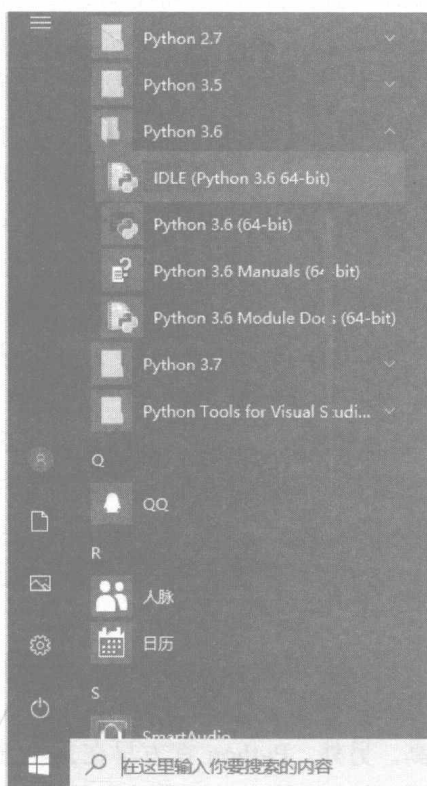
Python 2.7

Python 3.5

Python 3.6

IDLE (Python 3.6 64-bit)

Python 3.6 (64-bit)

Python 3.6 Manuals (64-bit)

Python 3.6 Module Docs (64-bit)

Python 3.7

Python Tools for Visual Studi...

Q

QQ

R

人脉

日历

S

SmartAudio

在这里输入你要搜索的内容